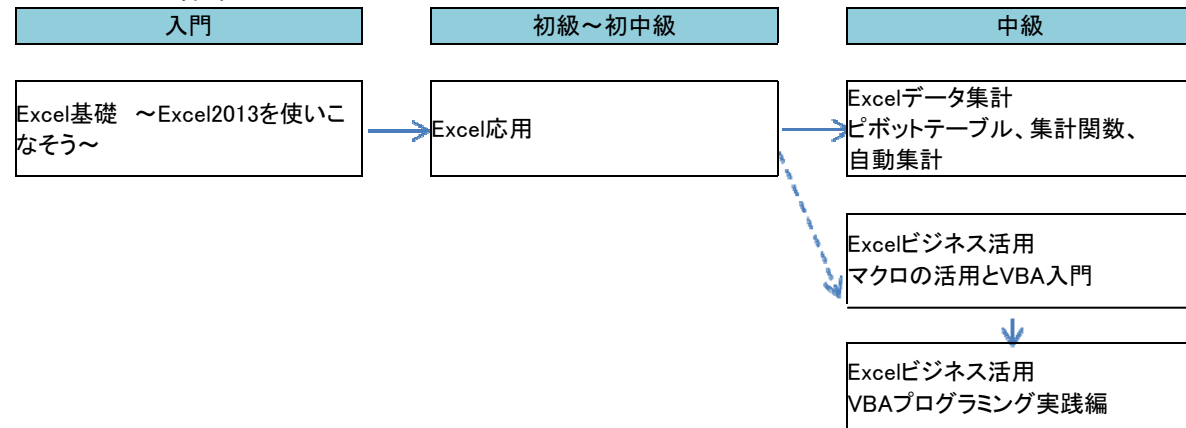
入門

初級～初中級

中級

Excel基礎　～Excel2013を使いこなそう～

Excel応用

Excelデータ集計
ピボットテーブル、集計関数、自動集計

Excelビジネス活用
マクロの活用とVBA入門

Excelビジネス活用
VBAプログラミング実践編